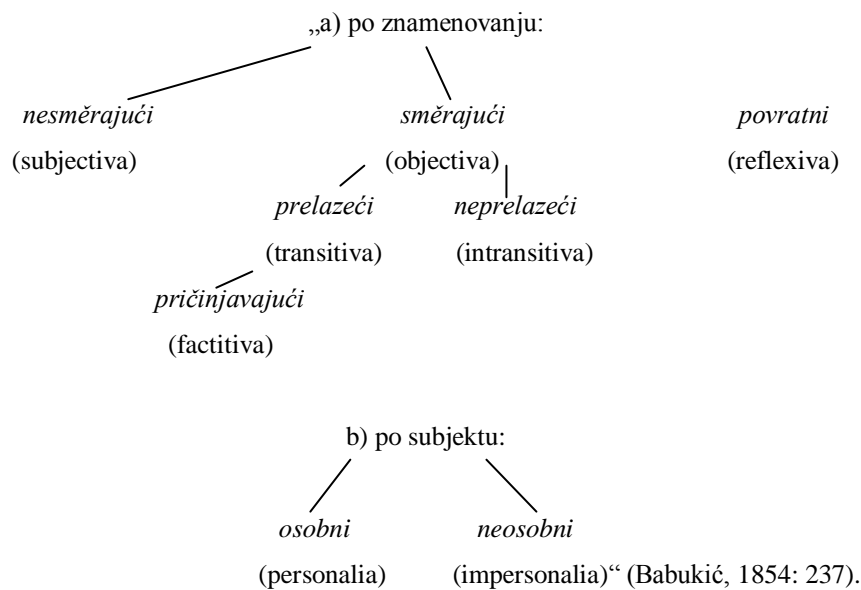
„a) po znamenovanju:

*nesměrajući* (subjectiva)

*směrajući* (objectiva)

*povratni* (reflexiva)

*prelazeći* (transitiva)

*neprelazeći* (intransitiva)

*pričinjavajući* (factitiva)

b) po subjektu:

*osobni* (personalia)

*neosobni* (impersonalia)“ (Babukić, 1854: 237).